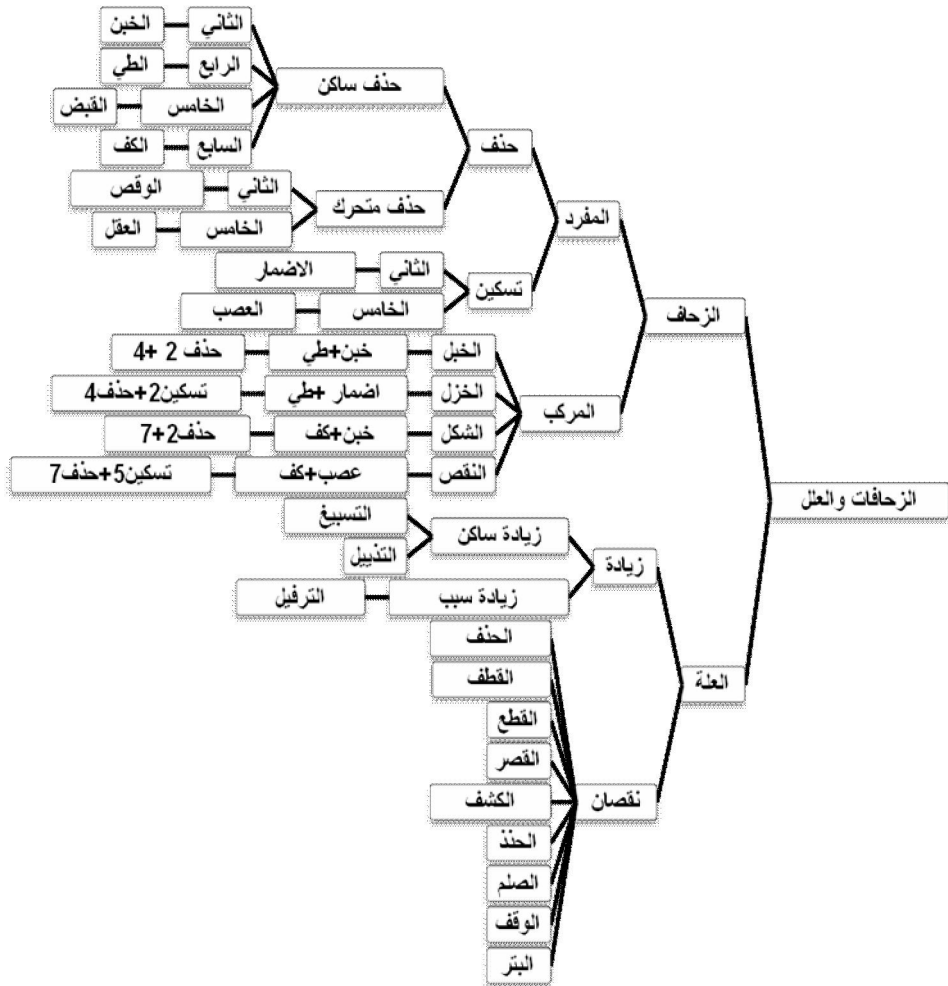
الزحافات والعلل

الزحاف

المفرد

حذف

حذف ساكن

الثاني الخبن

الرابع الطي

الخامس القبض

السابع الكف

حذف متحرك

الثاني الوقص

الخامس العقل

تسكين

الثاني الاضمار

الخامس العصب

المركب

الخبل خبن+طي حذف 2 +4

الخزل اضمار +طي تسكين2+حذف4

الشكل خبن+كف حذف2+7

النقص عصب+كف تسكين5+حذف7

العلة

زيادة

زيادة ساكن

التسبيغ

التذييل

زيادة سبب الترفيل

نقصان

الحذف

القطف

القطع

القصر

الكشف

الحذذ

الصلم

الوقف

البتر